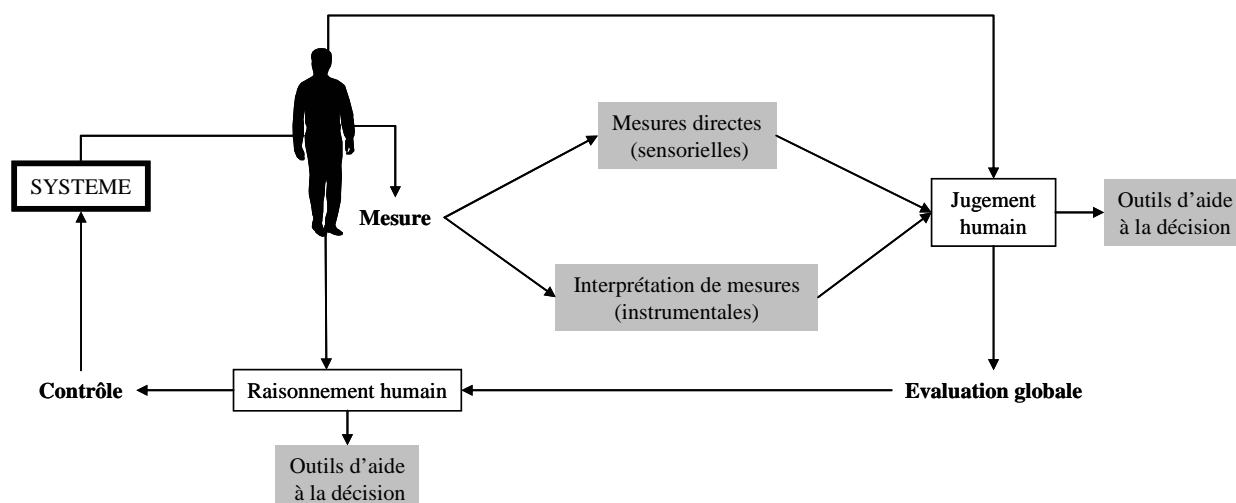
SYSTEME

Mesure

Mesures directes (sensorielles)

Interprétation de mesures (instrumentales)

Jugement humain

Outils d'aide à la décision

Contrôle

Raisonnement humain

Evaluation globale

Outils d'aide à la décision